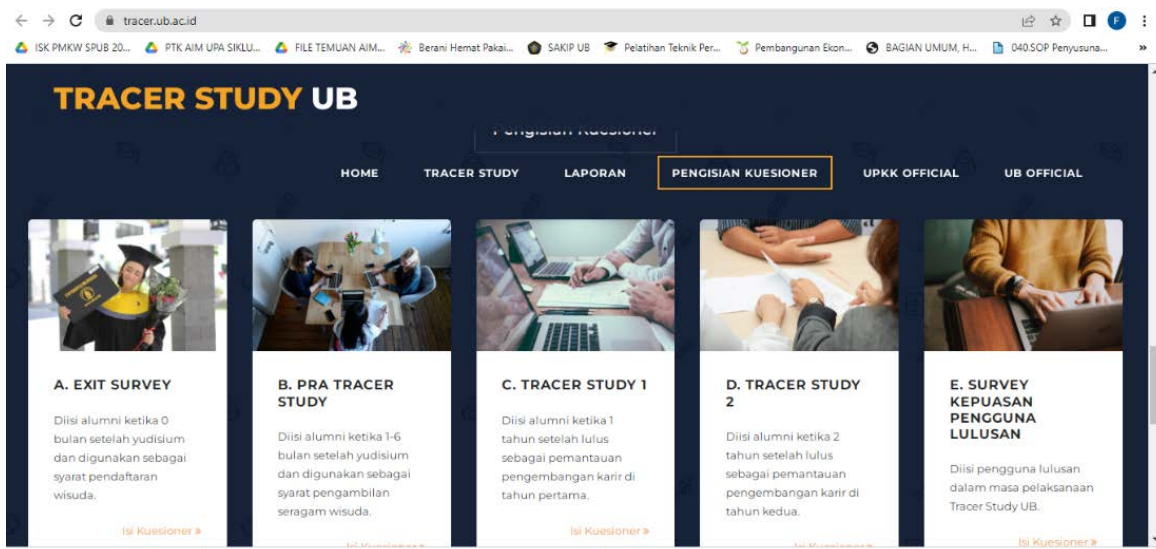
tracer.ub.ac.id

ISK PMKW SPUB 20... PTK AIM UPA SIKLU... FILE TEMUAN AIM... Berani Hemat Pakai... SAKIP UB Pelatihan Teknik Per... Pembangunan Ekon... BAGIAN UMUM, H... 040.SOP Penyusuna...

TRACER STUDY UB

Pengisian Kuesioner

HOME TRACER STUDY LAPORAN PENGISIAN KUESIONER UPKK OFFICIAL UB OFFICIAL

A. EXIT SURVEY

Diisi alumni ketika 0 bulan setelah yudisium dan digunakan sebagai syarat pendaftaran wisuda.

Isi Kuesioner »

B. PRA TRACER STUDY

Diisi alumni ketika 1-6 bulan setelah yudisium dan digunakan sebagai syarat pengambilan seragam wisuda.

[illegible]

C. TRACER STUDY 1

Diisi alumni ketika 1 tahun setelah lulus sebagai pemantauan pengembangan karir di tahun pertama.

Isi Kuesioner »

D. TRACER STUDY 2

Diisi alumni ketika 2 tahun setelah lulus sebagai pemantauan pengembangan karir di tahun kedua.

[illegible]

E. SURVEY KEPUASAN PENGGUNA LULUSAN

Diisi pengguna lulusan dalam masa pelaksanaan Tracer Study UB.

Isi Kuesioner »